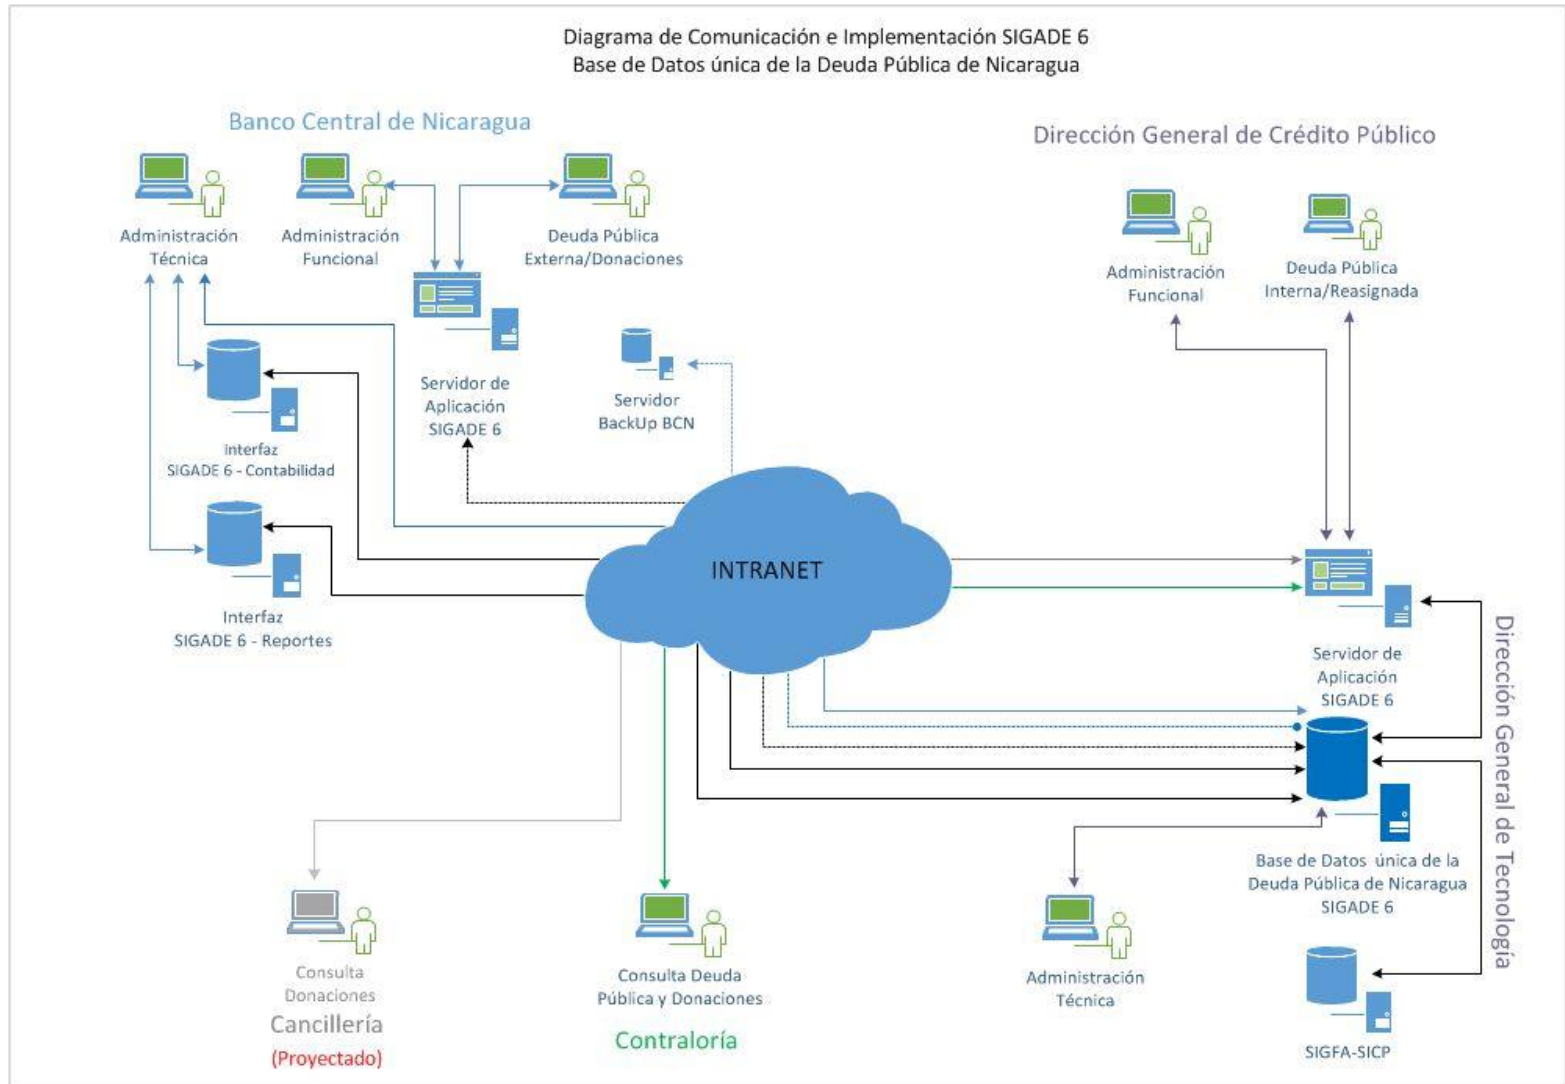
Diagrama de Comunicación e Implementación SIGADE 6
Base de Datos única de la Deuda Pública de Nicaragua

Banco Central de Nicaragua

Administración Técnica

Administración Funcional

Deuda Pública Externa/Donaciones

Servidor de Aplicación SIGADE 6

Servidor BackUp BCN

Interfaz SIGADE 6 - Contabilidad

Interfaz SIGADE 6 - Reportes

Dirección General de Crédito Público

Administración Funcional

Deuda Pública Interna/Reasignada

INTRANET

Servidor de Aplicación SIGADE 6

Dirección General de Tecnología

Base de Datos única de la Deuda Pública de Nicaragua SIGADE 6

Consulta Donaciones
Cancillería
(Proyectado)

Consulta Deuda Pública y Donaciones
Contraloría

Administración Técnica

SIGFA-SICP